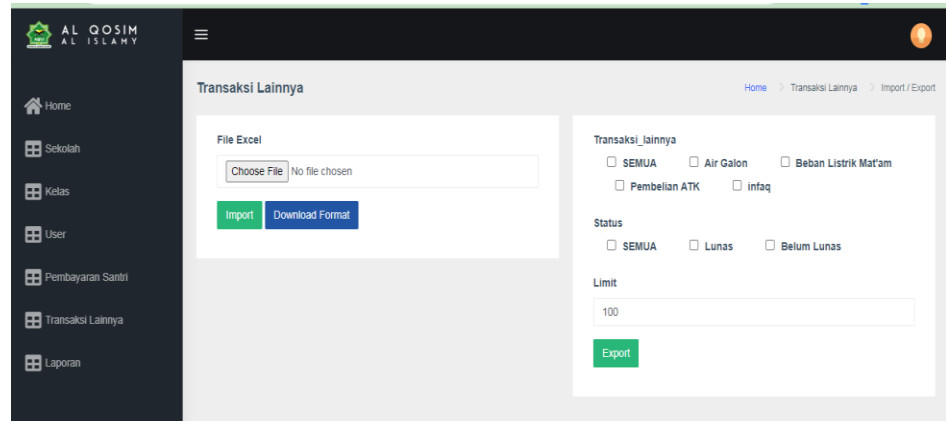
AL QOSIM
AL ISLAMY

≡

Home

Sekolah

Kelas

User

Pembayaran Santri

Transaksi Lainnya

Laporan

Transaksi Lainnya

Home > Transaksi Lainnya > Import / Export

File Excel

Choose File No file chosen

Import Download Format

Transaksi_lainnya

☐ SEMUA ☐ Air Galon ☐ Beban Listrik Mat'am ☐ Pembelian ATK ☐ infaq

Status

☐ SEMUA ☐ Lunas ☐ Belum Lunas

Limit

100

Export